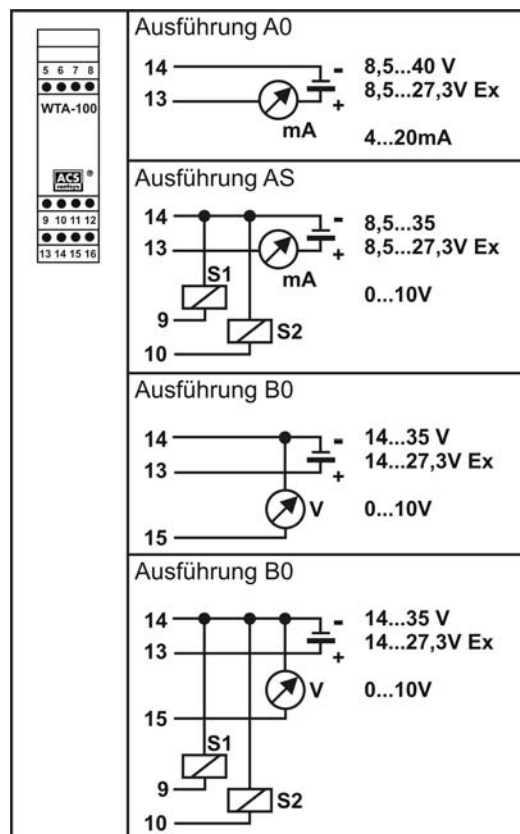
5 6 7 8
WTA-100
ACS contsys ®
9 10 11 12
13 14 15 16

Ausführung A0

14
13
mA
-
+
8,5...40 V
8,5...27,3V Ex
4...20mA

Ausführung AS

14
13
S1
9
10
S2
mA
-
+
8,5...35
8,5...27,3V Ex
0...10V

Ausführung B0

14
13
15
V
-
+
14...35 V
14...27,3V Ex
0...10V

Ausführung B0

14
13
15
S1
9
10
S2
V
-
+
14...35 V
14...27,3V Ex
0...10V